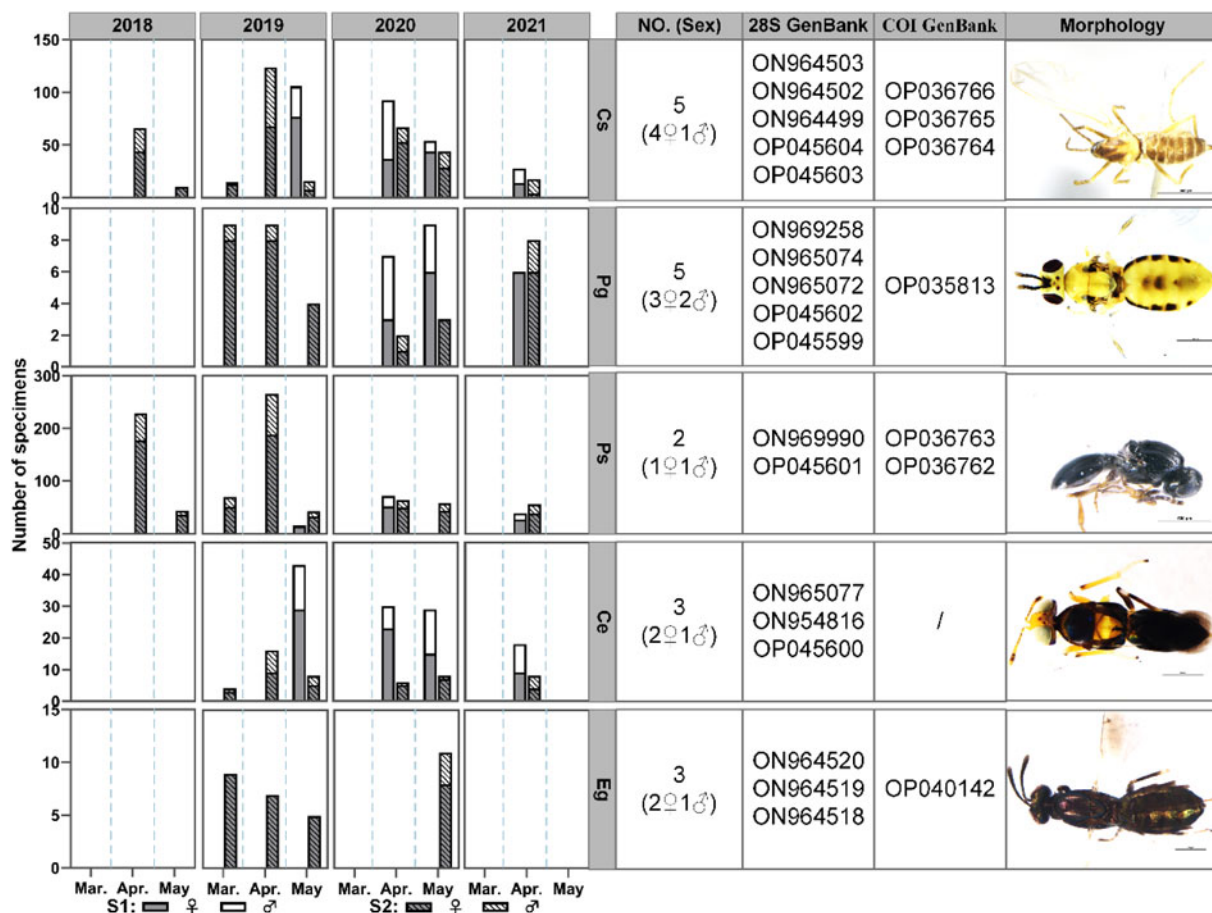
2018 2019 2020 2021

Number of specimens

150, 100, 50, 0 — Cs
10, 8, 6, 4, 2, 0 — Pg
300, 200, 100, 0 — Ps
50, 40, 30, 20, 10, 0 — Ce
15, 10, 5, 0 — Eg

Mar. Apr. May Mar. Apr. May Mar. Apr. May Mar. Apr. May

S1: ♀ ♂ S2: ♀ ♂

| | NO. (Sex) | 28S GenBank | COI GenBank | Morphology |
|---|---|---|---|---|
| Cs | 5 (4♀1♂) | ON964503 ON964502 ON964499 OP045604 OP045603 | OP036766 OP036765 OP036764 | |
| Pg | 5 (3♀2♂) | ON969258 ON965074 ON965072 OP045602 OP045599 | OP035813 | |
| Ps | 2 (1♀1♂) | ON969990 OP045601 | OP036763 OP036762 | |
| Ce | 3 (2♀1♂) | ON965077 ON954816 OP045600 | / | |
| Eg | 3 (2♀1♂) | ON964520 ON964519 ON964518 | OP040142 | |